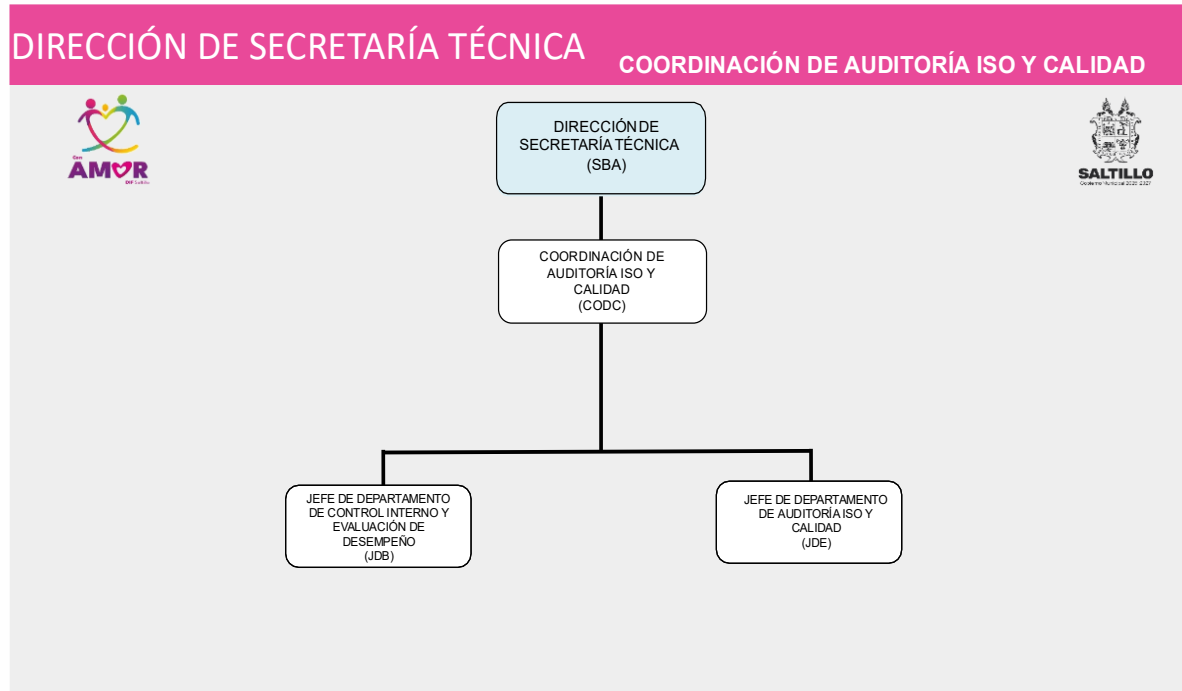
DIRECCIÓN DE SECRETARÍA TÉCNICA

COORDINACIÓN DE AUDITORÍA ISO Y CALIDAD

Con AMOR DIF Saltillo

SALTILLO
Gobierno Municipal 2025-2027

DIRECCIÓN DE SECRETARÍA TÉCNICA (SBA)

COORDINACIÓN DE AUDITORÍA ISO Y CALIDAD (CODC)

JEFE DE DEPARTAMENTO DE CONTROL INTERNO Y EVALUACIÓN DE DESEMPEÑO (JDB)

JEFE DE DEPARTAMENTO DE AUDITORÍA ISO Y CALIDAD (JDE)